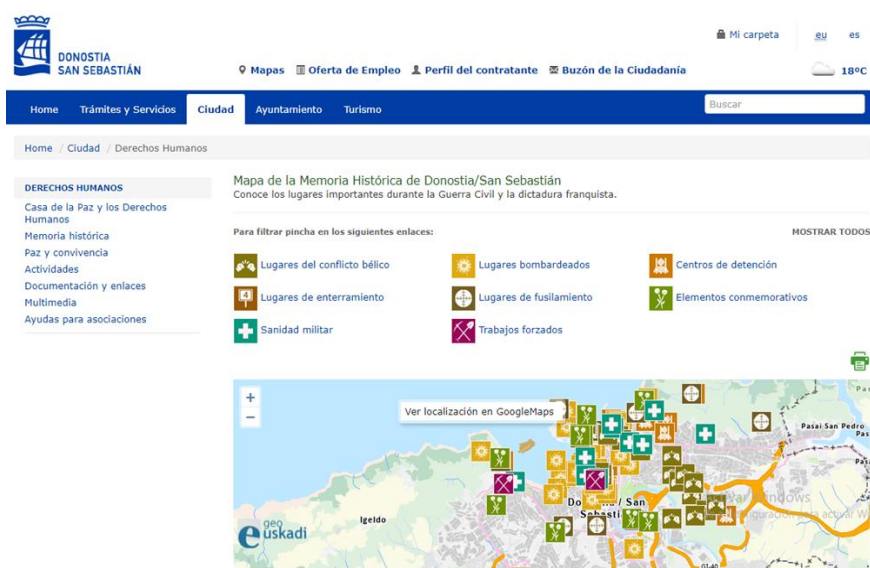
DONOSTIA
SAN SEBASTIÁN

Mi carpeta eu es

Mapas Oferta de Empleo Perfil del contratante Buzón de la Ciudadanía

18ºC

Home Trámites y Servicios Ciudad Ayuntamiento Turismo

Buscar

Home / Ciudad / Derechos Humanos

DERECHOS HUMANOS
Casa de la Paz y los Derechos Humanos
Memoria histórica
Paz y convivencia
Actividades
Documentación y enlaces
Multimedia
Ayudas para asociaciones

Mapa de la Memoria Histórica de Donostia/San Sebastián
Conoce los lugares importantes durante la Guerra Civil y la dictadura franquista.

Para filtrar pincha en los siguientes enlaces:

MOSTRAR TODOS

Lugares del conflicto bélico
Lugares bombardeados
Centros de detención
Lugares de enterramiento
Lugares de fusilamiento
Elementos conmemorativos
Sanidad militar
Trabajos forzados

+
−

Ver localización en GoogleMaps

Pasai San Pedro
Pas
Pasa
Donostia / San Sebastián
Igeldo
geo euskadi
Activar Windows
Ve a Configuración para activar W